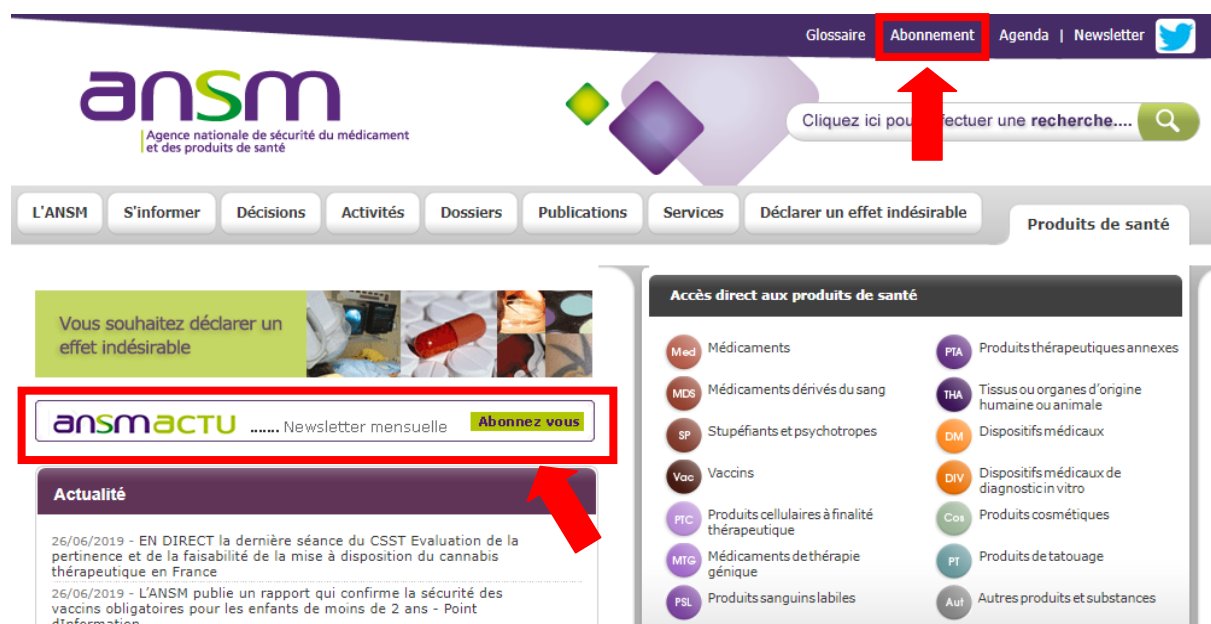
Glossaire | Abonnement | Agenda | Newsletter

ansm
Agence nationale de sécurité du médicament et des produits de santé

Cliquez ici pour effectuer une recherche....

L'ANSM | S'informer | Décisions | Activités | Dossiers | Publications | Services | Déclarer un effet indésirable | Produits de santé

Vous souhaitez déclarer un effet indésirable

ansmACTU ...... Newsletter mensuelle Abonnez vous

Actualité

26/06/2019 - EN DIRECT la dernière séance du CSST Evaluation de la pertinence et de la faisabilité de la mise à disposition du cannabis thérapeutique en France

26/06/2019 - L'ANSM publie un rapport qui confirme la sécurité des vaccins obligatoires pour les enfants de moins de 2 ans - Point d'Information

Accès direct aux produits de santé

Med Médicaments
MDS Médicaments dérivés du sang
SP Stupéfiants et psychotropes
Vac Vaccins
PTC Produits cellulaires à finalité thérapeutique
MTG Médicaments de thérapie génique
PSL Produits sanguins labiles

PTA Produits thérapeutiques annexes
THA Tissus ou organes d'origine humaine ou animale
DM Dispositifs médicaux
DIV Dispositifs médicaux de diagnostic in vitro
Cos Produits cosmétiques
PT Produits de tatouage
Aut Autres produits et substances